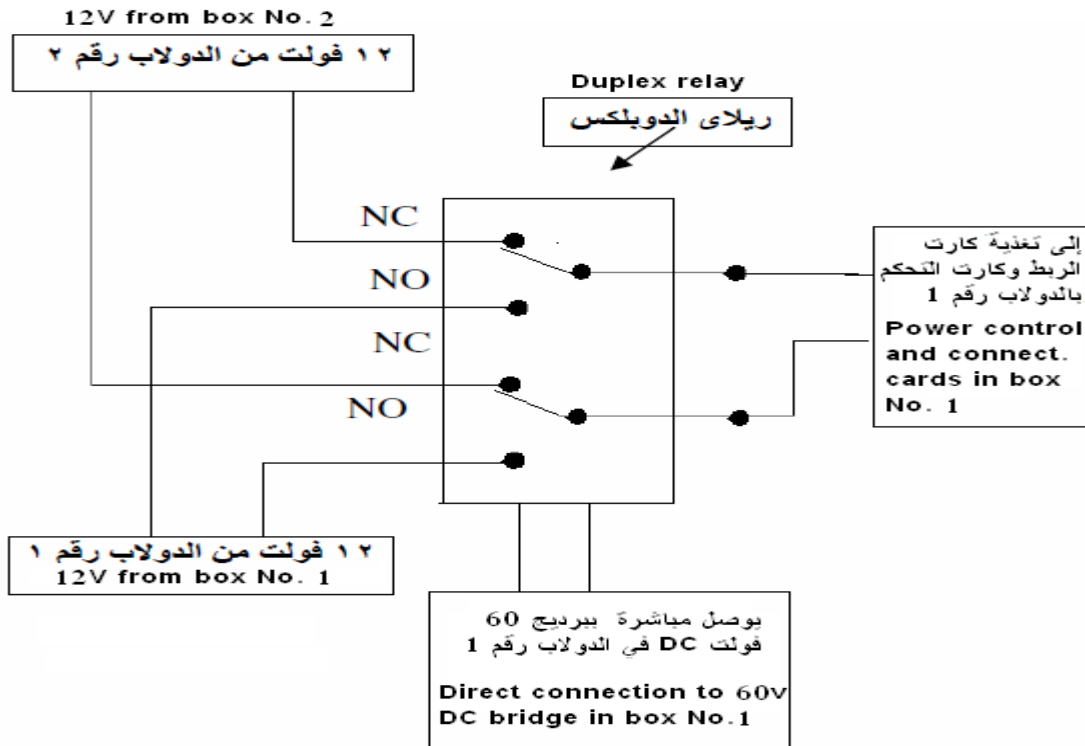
12V from box No. 2

١٢ فولت من الدولاب رقم ٢

Duplex relay

ريلاى الدوبلكس

NC

NO

NC

NO

إلى تغذية كارت الربط وكارت التحكم بالدولاب رقم 1

Power control and connect. cards in box No. 1

١٢ فولت من الدولاب رقم ١
12V from box No. 1

يوصل مباشرة ببرديج 60 فولت DC في الدولاب رقم 1

Direct connection to 60V DC bridge in box No.1